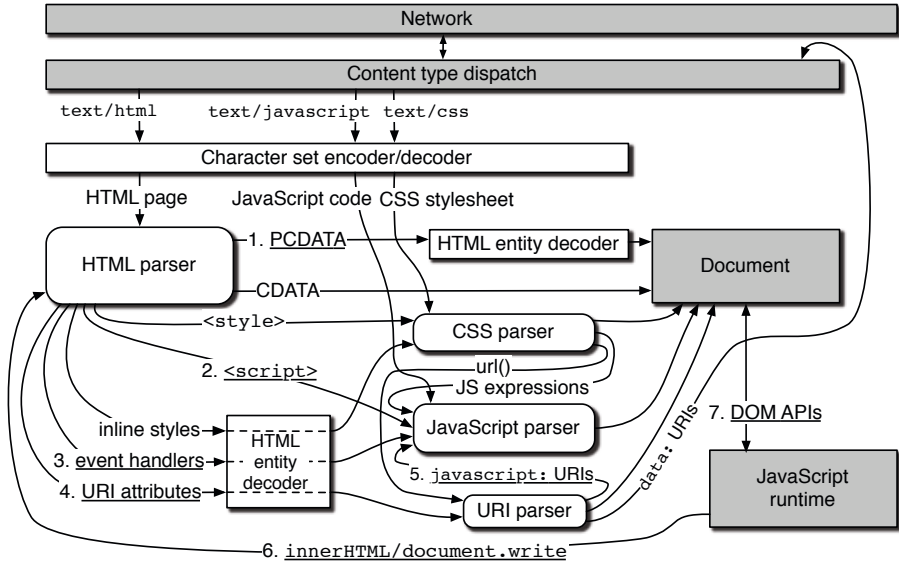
Network

Content type dispatch

text/html

text/javascript

text/css

Character set encoder/decoder

HTML page

JavaScript code

CSS stylesheet

HTML parser

1. PCDATA

HTML entity decoder

Document

CDATA

<style>

CSS parser

2. <script>

url()

JS expressions

inline styles

HTML entity decoder

JavaScript parser

7. DOM APIs

3. event handlers

4. URI attributes

5. javascript: URIs

data: URIs

JavaScript runtime

URI parser

6. innerHTML/document.write